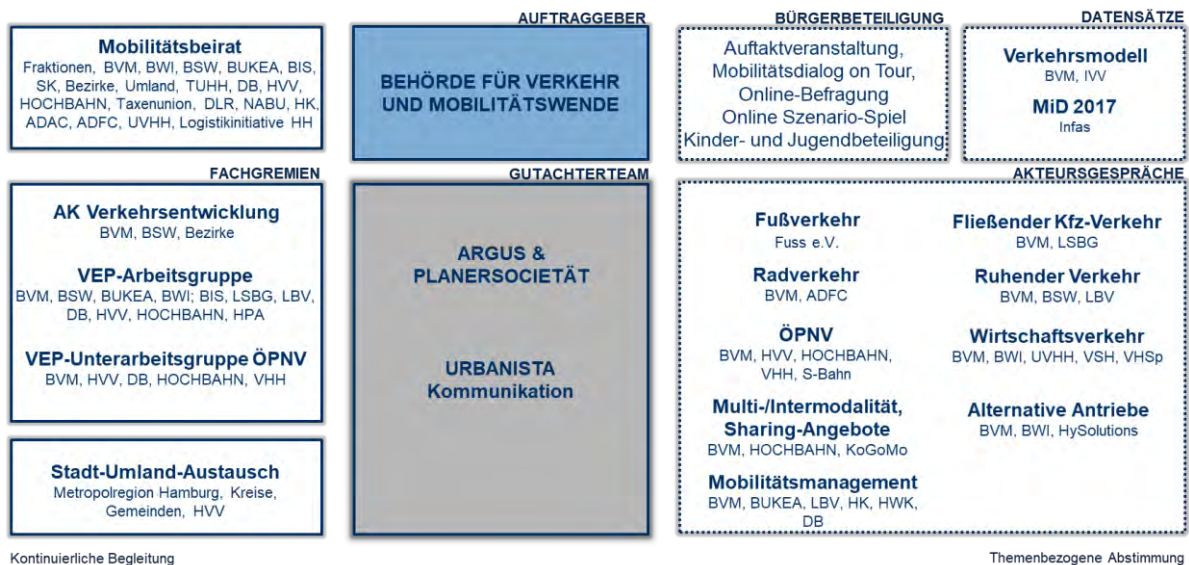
Mobilitätsbeirat
Fraktionen, BVM, BWI, BSW, BUKEA, BIS, SK, Bezirke, Umland, TUHH, DB, HVV, HOCHBAHN, Taxenunion, DLR, NABU, HK, ADAC, ADFC, UVHH, Logistikinitiative HH

AUFTRAGGEBER

BEHÖRDE FÜR VERKEHR UND MOBILITÄTSWENDE

BÜRGERBETEILIGUNG

Auftaktveranstaltung, Mobilitätsdialog on Tour, Online-Befragung Online Szenario-Spiel Kinder- und Jugendbeteiligung

DATENSÄTZE

Verkehrsmodell
BVM, IVV

MiD 2017
Infas

FACHGREMIEN

AK Verkehrsentwicklung
BVM, BSW, Bezirke

VEP-Arbeitsgruppe
BVM, BSW, BUKEA, BWI; BIS, LSBG, LBV, DB, HVV, HOCHBAHN, HPA

VEP-Unterarbeitsgruppe ÖPNV
BVM, HVV, DB, HOCHBAHN, VHH

GUTACHTERTEAM

ARGUS & PLANERSOCIETÄT

URBANISTA Kommunikation

AKTEURSGESPRÄCHE

Fußverkehr
Fuss e.V.

Radverkehr
BVM, ADFC

ÖPNV
BVM, HVV, HOCHBAHN, VHH, S-Bahn

Multi-/Intermodalität, Sharing-Angebote
BVM, HOCHBAHN, KoGoMo

Mobilitätsmanagement
BVM, BUKEA, LBV, HK, HWK, DB

Fließender Kfz-Verkehr
BVM, LSBG

Ruhender Verkehr
BVM, BSW, LBV

Wirtschaftsverkehr
BVM, BWI, UVHH, VSH, VHSp

Alternative Antriebe
BVM, BWI, HySolutions

Stadt-Umland-Austausch
Metropolregion Hamburg, Kreise, Gemeinden, HVV

Kontinuierliche Begleitung

Themenbezogene Abstimmung